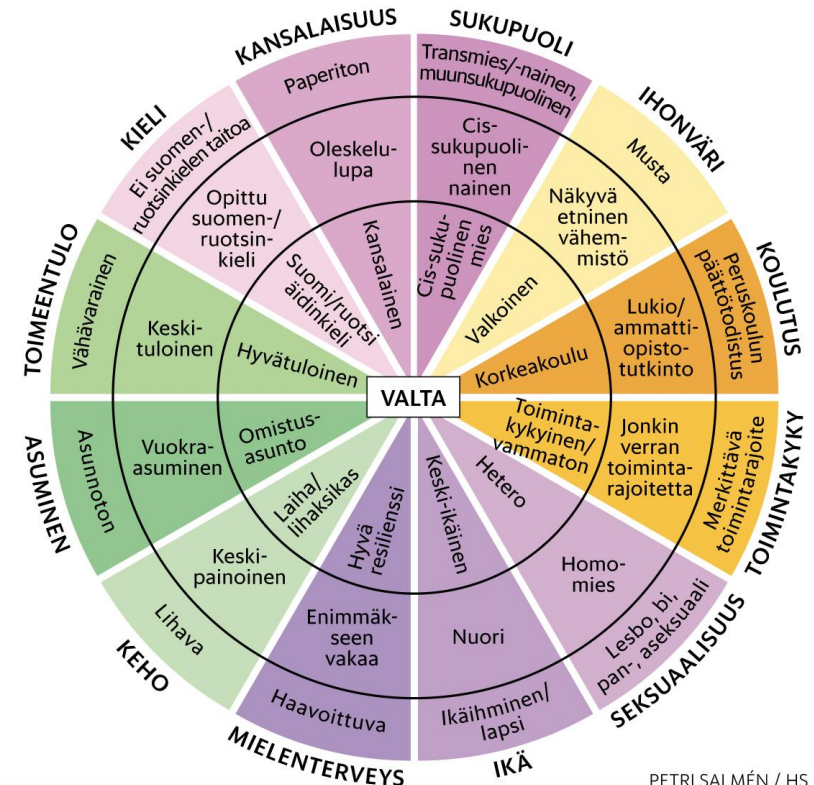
VALTA

KANSALAISUUS
Paperiton
Oleskelulupa
Kansalainen

SUKUPUOLI
Transmies/-nainen, muunsukupuolinen
Cis-sukupuolinen nainen
Cis-sukupuolinen mies

IHONVÄRI
Musta
Näkyvä etninen vähemmistö
Valkoinen

KOULUTUS
Peruskoulun päättötodistus
Lukio/ammattiopistotutkinto
Korkeakoulu

TOIMINTAKYKY
Merkittävä toimintarajoite
Jonkin verran toimintarajoitetta
Toimintakykyinen/vammaton

SEKSUAALISUUS
Lesbo, bi, pan-, aseksuaali
Homomies
Hetero

IKÄ
Ikäihminen/lapsi
Nuori
Keski-ikäinen

MIELENTERVEYS
Haavoittuva
Enimmäkseen vakaa
Hyvä resilienssi

KEHO
Lihava
Keskipainoinen
Laiha/lihaksikas

ASUMINEN
Asunnoton
Vuokraasuminen
Omistusasunto

TOIMEENTULO
Vähävarainen
Keskituloinen
Hyvätuloinen

KIELI
Ei suomen-/ruotsinkielen taitoa
Opittu suomen-/ruotsinkieli
Suomi/ruotsi äidinkieli

PETRI SALMÉN / HS